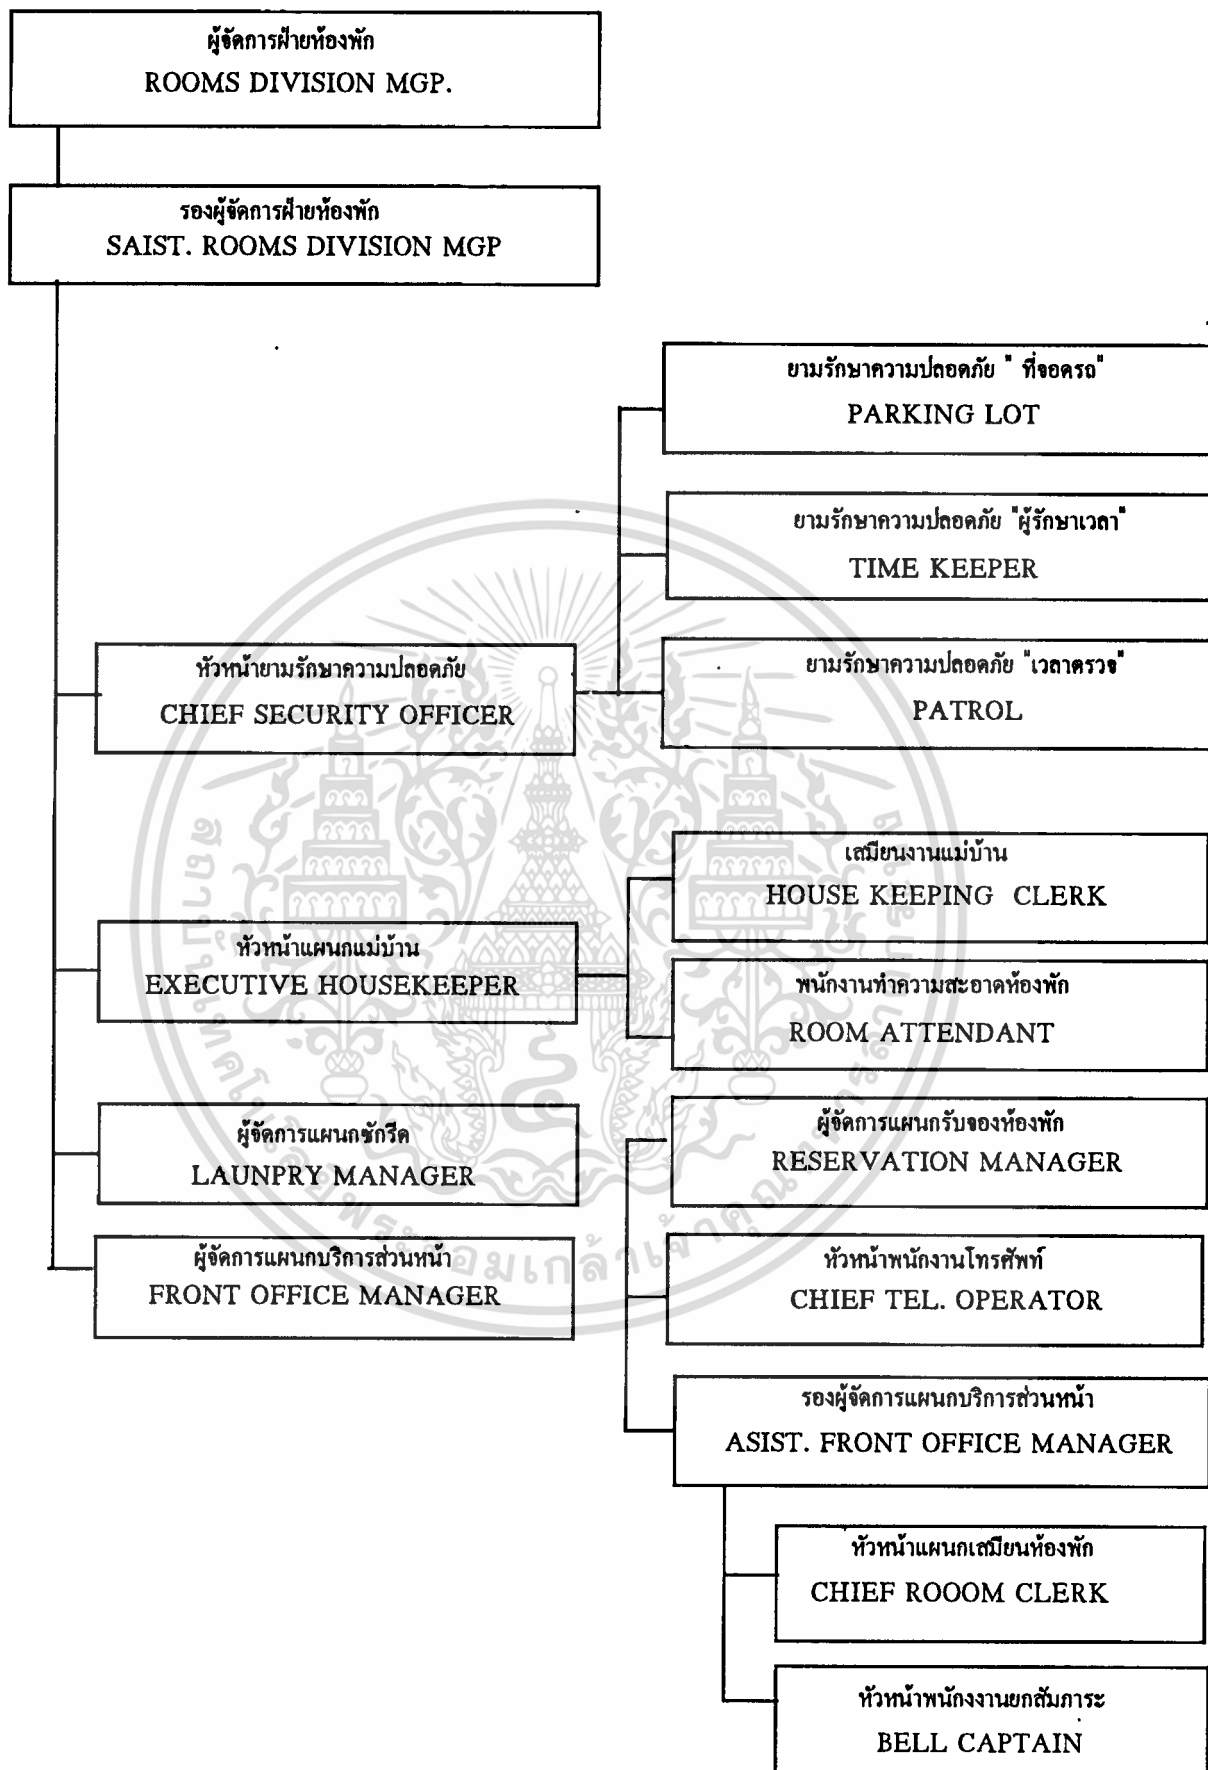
ผู้จัดการฝ่ายห้องพัก
ROOMS DIVISION MGP.

รองผู้จัดการฝ่ายห้องพัก
SAIST. ROOMS DIVISION MGP

ยามรักษาความปลอดภัย " ที่จอดรถ"
PARKING LOT

ยามรักษาความปลอดภัย "ผู้รักษาเวลา"
TIME KEEPER

หัวหน้ายามรักษาความปลอดภัย
CHIEF SECURITY OFFICER

ยามรักษาความปลอดภัย "เวลาตรวจ"
PATROL

เสมียนงานแม่บ้าน
HOUSE KEEPING CLERK

หัวหน้าแผนกแม่บ้าน
EXECUTIVE HOUSEKEEPER

พนักงานทำความสะอาดห้องพัก
ROOM ATTENDANT

ผู้จัดการแผนกซักรีด
LAUNPRY MANAGER

ผู้จัดการแผนกรับจองห้องพัก
RESERVATION MANAGER

ผู้จัดการแผนกบริการส่วนหน้า
FRONT OFFICE MANAGER

หัวหน้าพนักงานโทรศัพท์
CHIEF TEL. OPERATOR

รองผู้จัดการแผนกบริการส่วนหน้า
ASIST. FRONT OFFICE MANAGER

หัวหน้าแผนกเสมียนห้องพัก
CHIEF ROOOM CLERK

หัวหน้าพนักงานยกสัมภาระ
BELL CAPTAIN